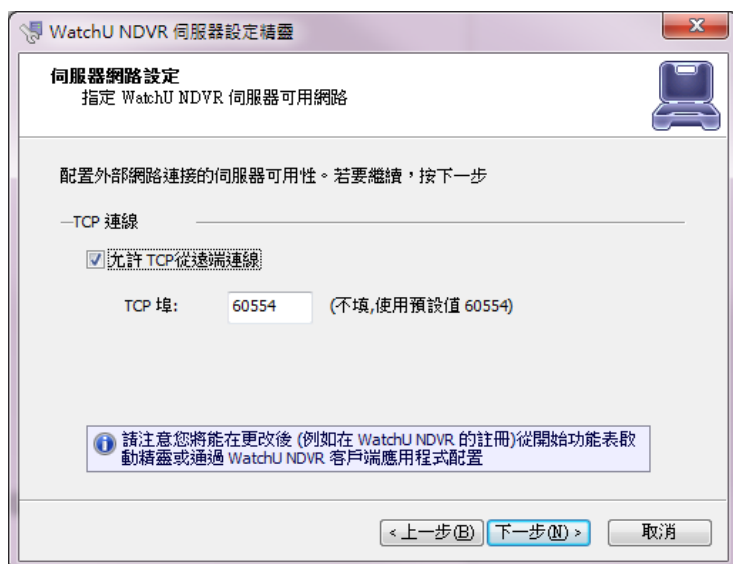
WatchU NDVR 伺服器設定精靈

伺服器網路設定
指定 WatchU NDVR 伺服器可用網路

配置外部網路連接的伺服器可用性。若要繼續，按下一步

TCP 連線

允許 TCP從遠端連線

TCP 埠: 60554 (不填,使用預設值 60554)

請注意您將能在更改後 (例如在 WatchU NDVR 的註冊)從開始功能表啟動精靈或通過 WatchU NDVR 客戶端應用程式配置

< 上一步(B) 下一步(N) > 取消